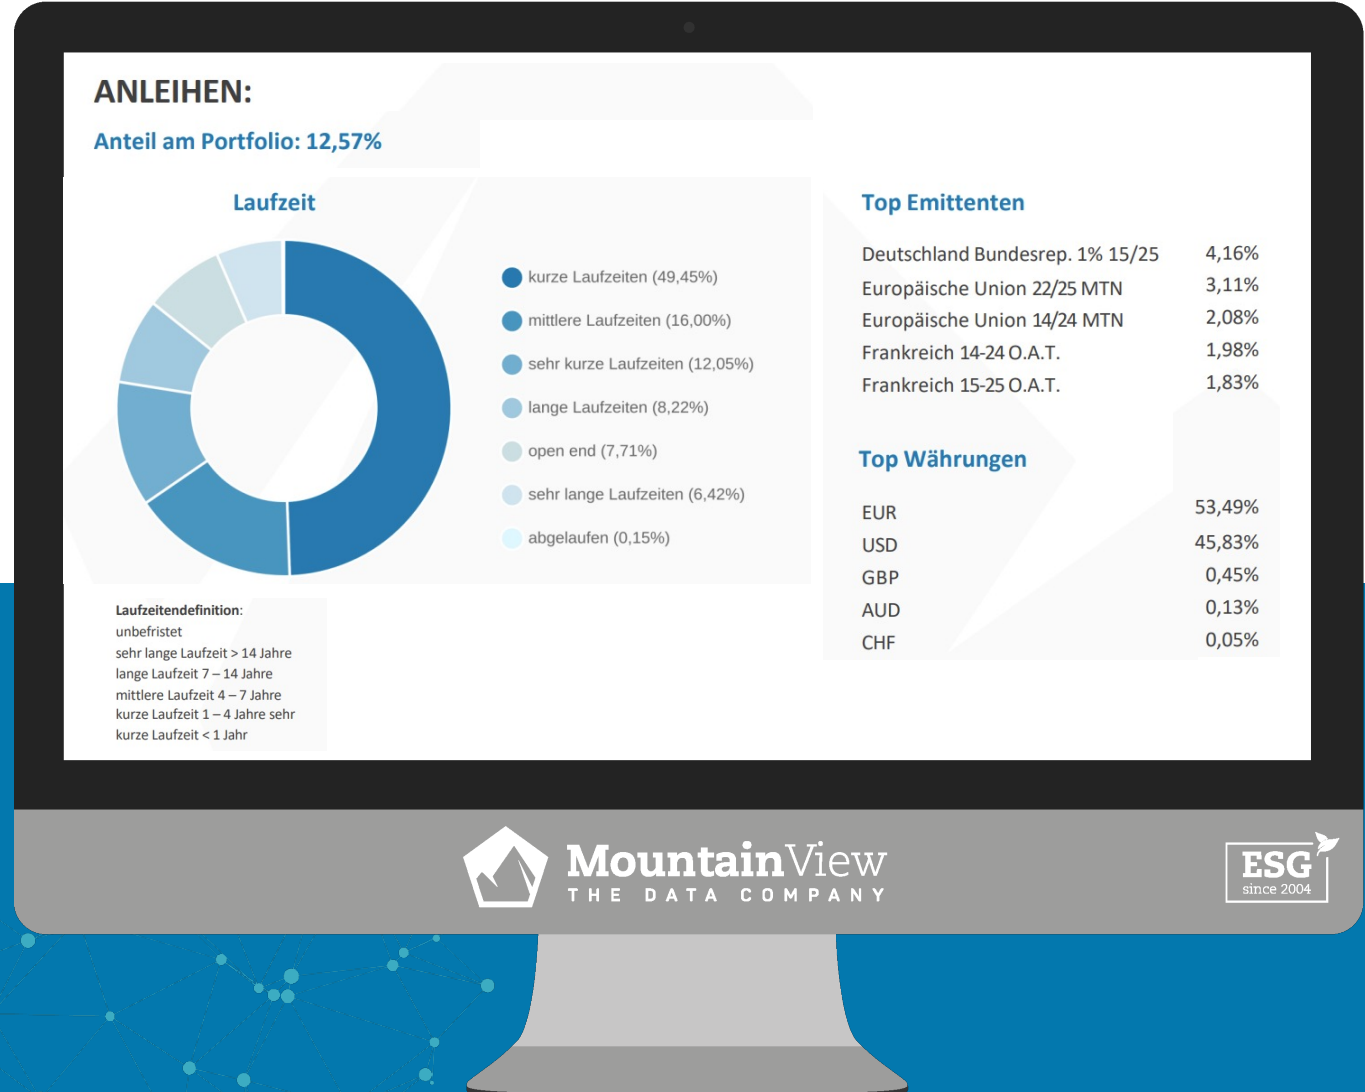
ANLEIHEN:

Anteil am Portfolio: 12,57%

Laufzeit

kurze Laufzeiten (49,45%)
mittlere Laufzeiten (16,00%)
sehr kurze Laufzeiten (12,05%)
lange Laufzeiten (8,22%)
open end (7,71%)
sehr lange Laufzeiten (6,42%)
abgelaufen (0,15%)

Laufzeitendefinition:
unbefristet
sehr lange Laufzeit > 14 Jahre
lange Laufzeit 7 – 14 Jahre
mittlere Laufzeit 4 – 7 Jahre
kurze Laufzeit 1 – 4 Jahre sehr
kurze Laufzeit < 1 Jahr

Top Emittenten

| | |
|---|---|
| Deutschland Bundesrep. 1% 15/25 | 4,16% |
| Europäische Union 22/25 MTN | 3,11% |
| Europäische Union 14/24 MTN | 2,08% |
| Frankreich 14-24 O.A.T. | 1,98% |
| Frankreich 15-25 O.A.T. | 1,83% |

Top Währungen

| | |
|---|---|
| EUR | 53,49% |
| USD | 45,83% |
| GBP | 0,45% |
| AUD | 0,13% |
| CHF | 0,05% |

MountainView
THE DATA COMPANY

ESG
since 2004